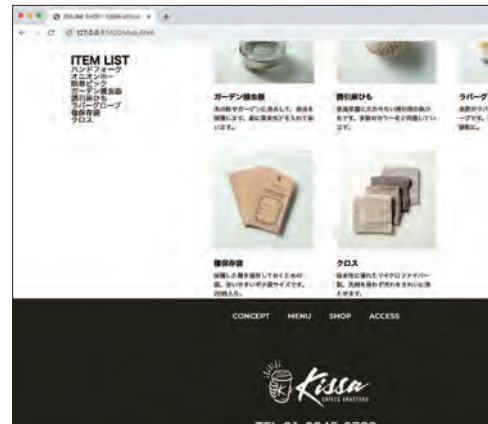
ONLINE SHOP - kissa shop ×
127.0.0.1:5500/shop.html

ITEM LIST
ハンドフォーク
オニオンホー
除草ピック
ガーデン掃き帚
園芸麻ひも
ラバーグローブ
種保存袋
クロス

ガーデン掃き帚
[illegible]

園芸麻ひも
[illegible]

ラバーグ
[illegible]

種保存袋
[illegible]

クロス
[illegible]

CONCEPT MENU SHOP ACCESS

Kissa
COFFEE ROASTERS

TEL 01-2345-6789